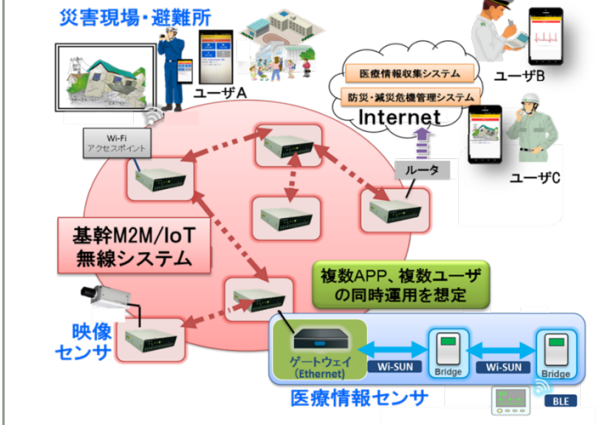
災害現場・避難所

ユーザA

ユーザB

医療情報収集システム

防災・減災危機管理システム

Internet

ユーザC

Wi-Fi
アクセスポイント

ルータ

基幹M2M/IoT
無線システム

複数APP、複数ユーザ
の同時運用を想定

映像
センサ

ゲートウェイ
(Ethernet)

Wi-SUN

Bridge

Wi-SUN

Bridge

BLE

医療情報センサ